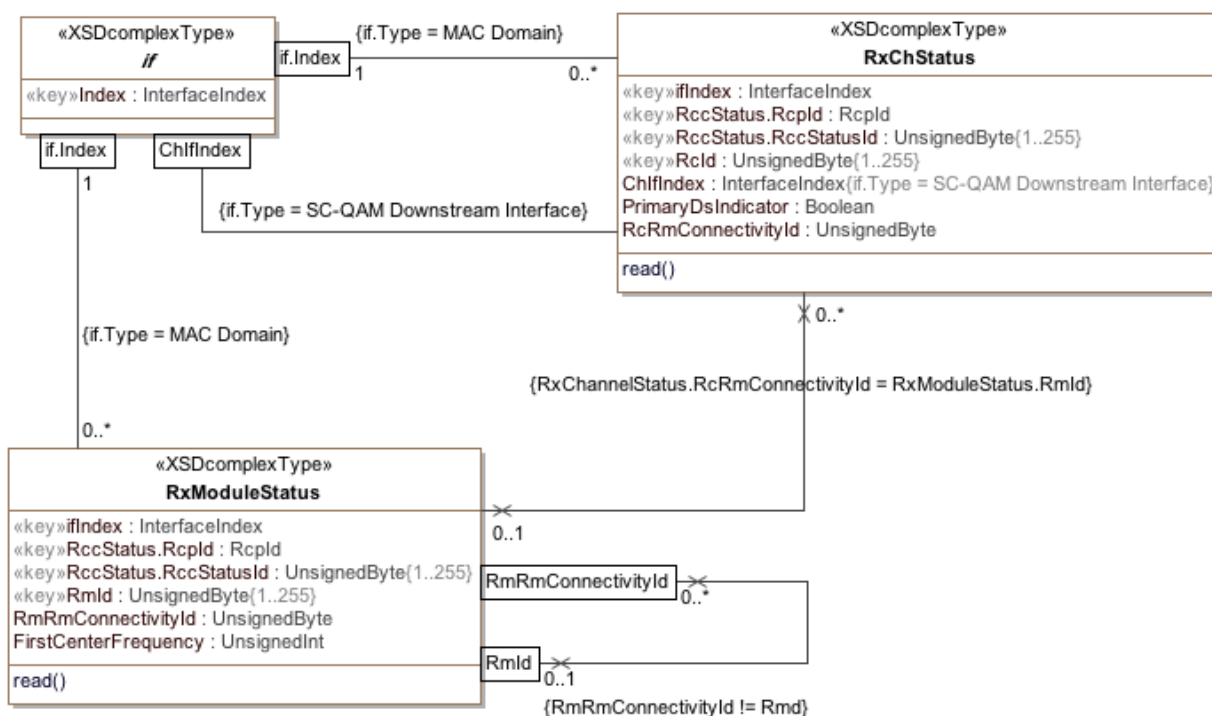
«XSDcomplexType»
if

«key»Index : InterfaceIndex

if.Index

{if.Type = MAC Domain}

1

0..*

«XSDcomplexType»
RxChStatus

«key»ifIndex : InterfaceIndex
«key»RccStatus.RcpId : RcpId
«key»RccStatus.RccStatusId : UnsignedByte{1..255}
«key»RcId : UnsignedByte{1..255}
ChIfIndex : InterfaceIndex{if.Type = SC-QAM Downstream Interface}
PrimaryDsIndicator : Boolean
RcRmConnectivityId : UnsignedByte

read()

if.Index

ChIfIndex

1

{if.Type = SC-QAM Downstream Interface}

0..*

{if.Type = MAC Domain}

{RxChannelStatus.RcRmConnectivityId = RxModuleStatus.RmId}

0..*

«XSDcomplexType»
RxModuleStatus

«key»ifIndex : InterfaceIndex
«key»RccStatus.RcpId : RcpId
«key»RccStatus.RccStatusId : UnsignedByte{1..255}
«key»RmId : UnsignedByte{1..255}
RmRmConnectivityId : UnsignedByte
FirstCenterFrequency : UnsignedInt

read()

0..1

RmRmConnectivityId

0..*

RmId

0..1

{RmRmConnectivityId != Rmd}